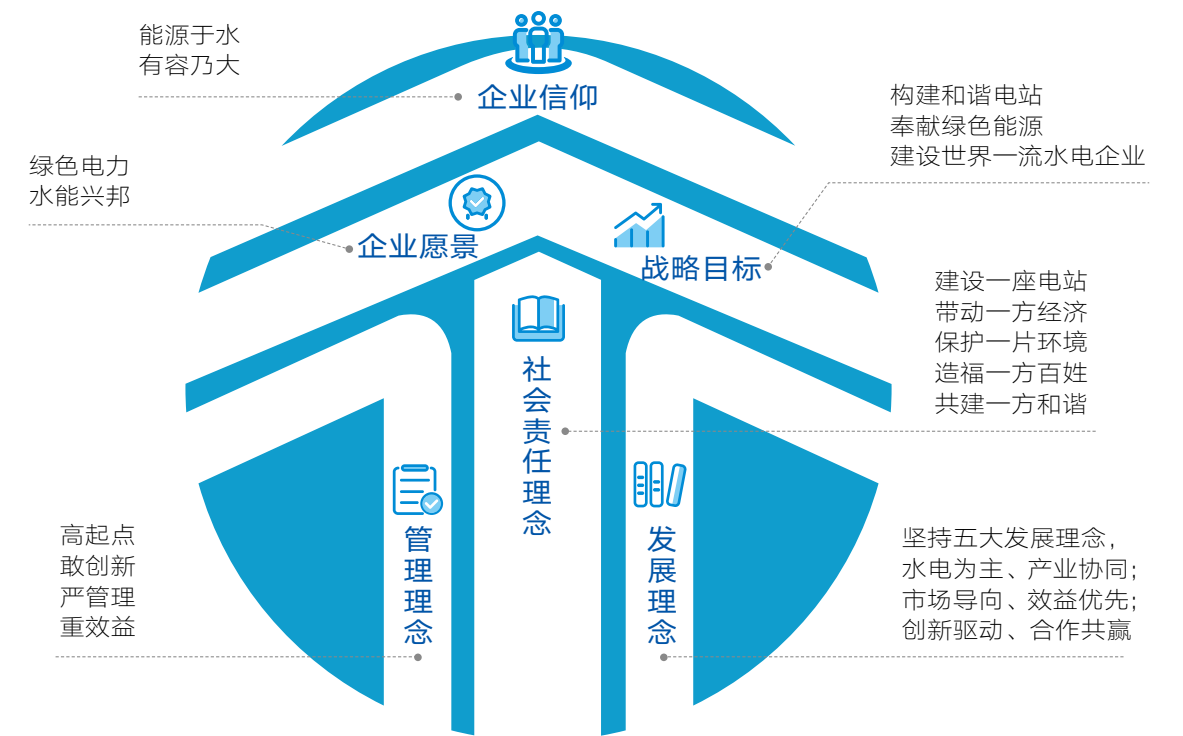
能源于水
有容乃大

企业信仰

构建和谐电站
奉献绿色能源
建设世界一流水电企业

绿色电力
水能兴邦

企业愿景

战略目标

建设一座电站
带动一方经济
保护一片环境
造福一方百姓
共建一方和谐

社会责任理念

高起点
敢创新
严管理
重效益

管理理念

发展理念

坚持五大发展理念，
水电为主、产业协同；
市场导向、效益优先；
创新驱动、合作共赢